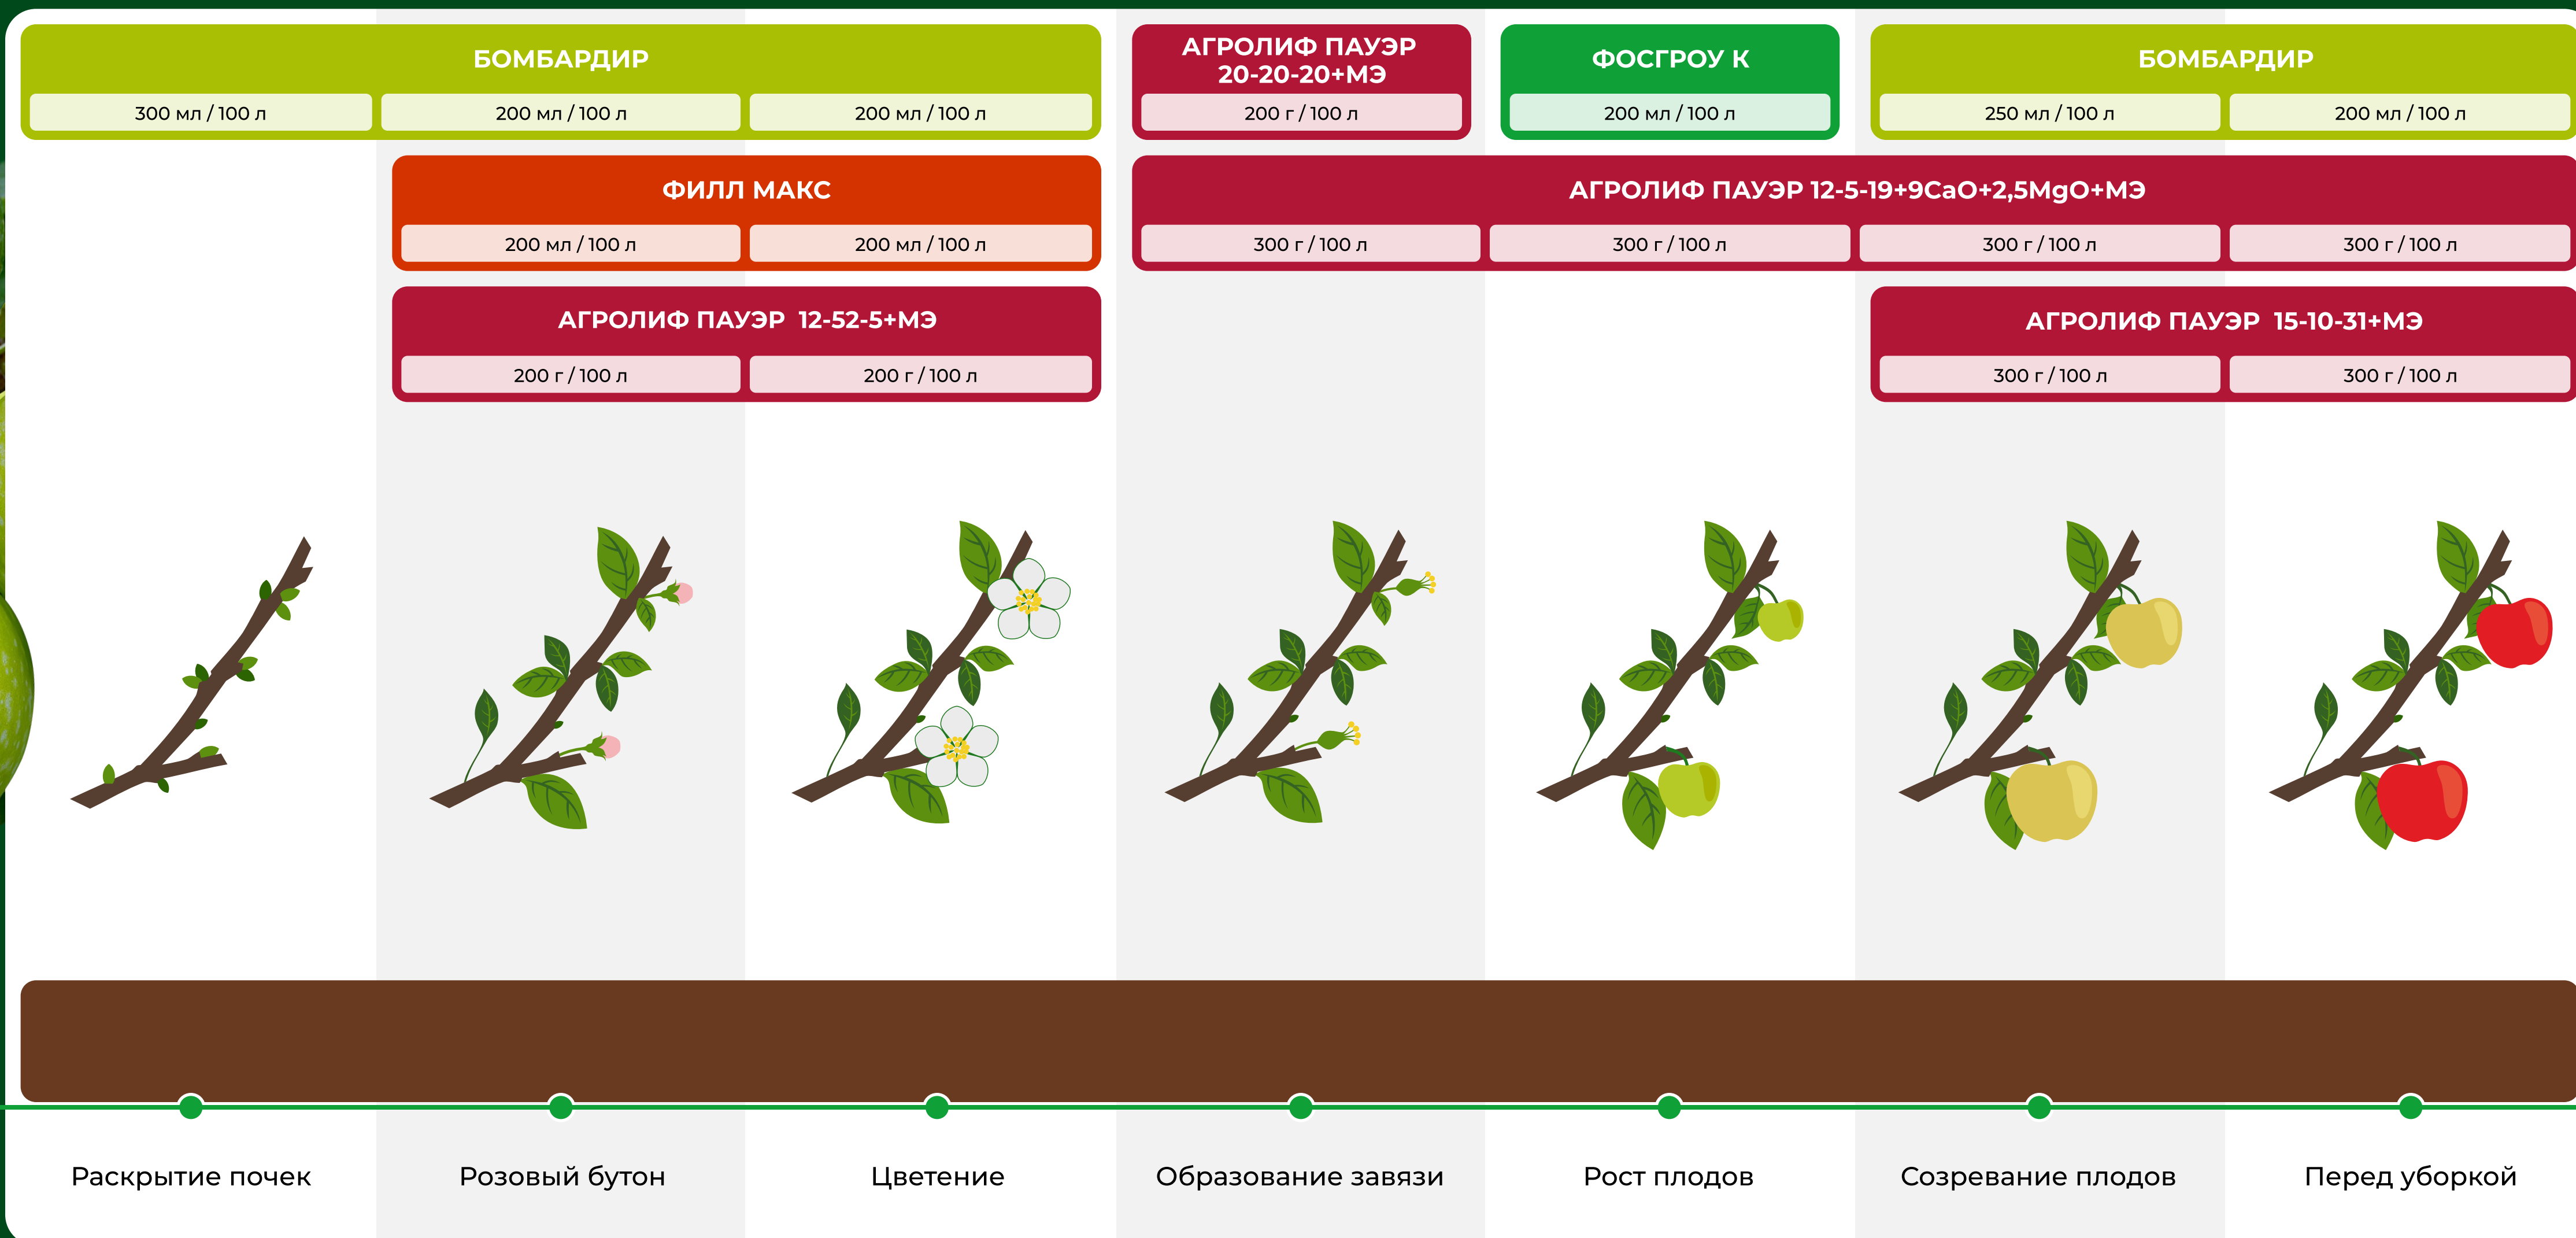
БОМБАРДИР
300 мл / 100 л
200 мл / 100 л
200 мл / 100 л

АГРОЛИФ ПАУЭР 20-20-20+МЭ
200 г / 100 л

ФОСГРОУ К
200 мл / 100 л

БОМБАРДИР
250 мл / 100 л
200 мл / 100 л

ФИЛЛ МАКС
200 мл / 100 л
200 мл / 100 л

АГРОЛИФ ПАУЭР 12-5-19+9CaO+2,5MgO+МЭ
300 г / 100 л
300 г / 100 л
300 г / 100 л
300 г / 100 л

АГРОЛИФ ПАУЭР 12-52-5+МЭ
200 г / 100 л
200 г / 100 л

АГРОЛИФ ПАУЭР 15-10-31+МЭ
300 г / 100 л
300 г / 100 л

Раскрытие почек
Розовый бутон
Цветение
Образование завязи
Рост плодов
Созревание плодов
Перед уборкой